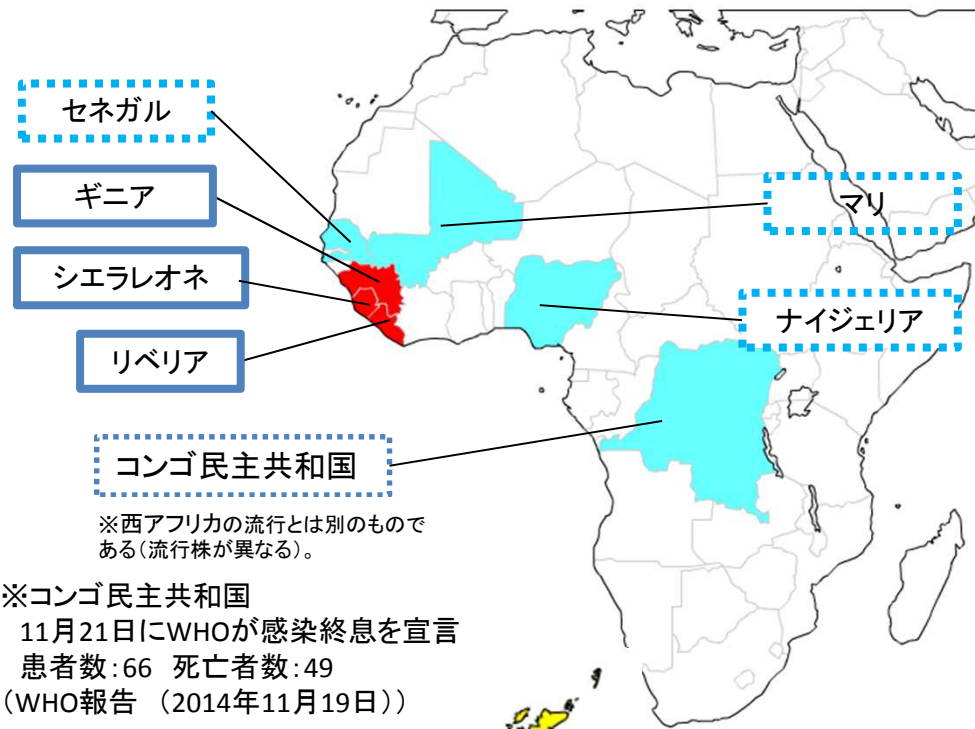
セネガル

ギニア

シエラレオネ

リベリア

マリ

ナイジェリア

コンゴ民主共和国

※西アフリカの流行とは別のものである（流行株が異なる）。

※コンゴ民主共和国
11月21日にWHOが感染終息を宣言
患者数：66　死亡者数：49
（WHO報告 （2014年11月19日））